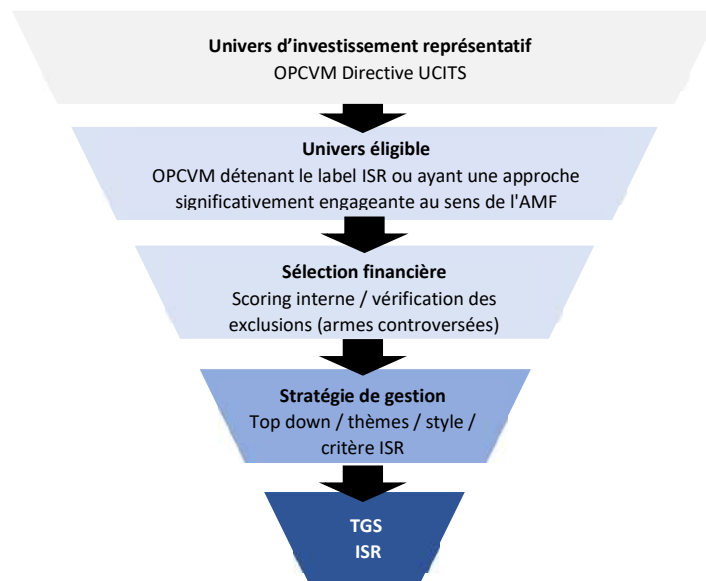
Univers d'investissement représentatif
OPCVM Directive UCITS

Univers éligible
OPCVM détenant le label ISR ou ayant une approche significativement engageante au sens de l'AMF

Sélection financière
Scoring interne / vérification des exclusions (armes controversées)

Stratégie de gestion
Top down / thèmes / style / critère ISR

TGS
ISR